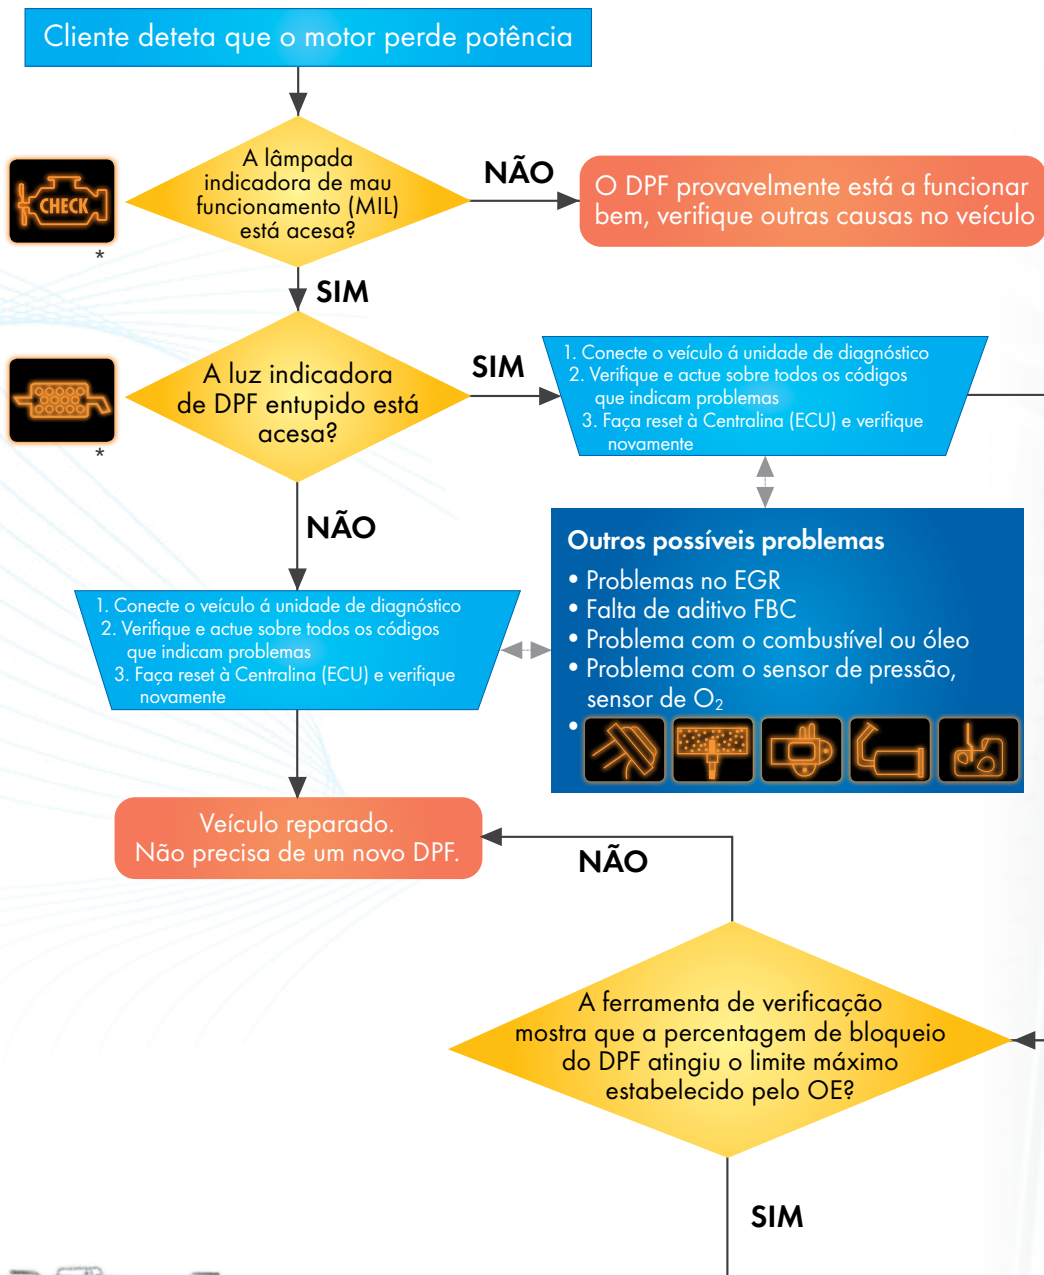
Cliente deteta que o motor perde potência

CHECK

*

A lâmpada indicadora de mau funcionamento (MIL) está acesa?

NÃO

O DPF provavelmente está a funcionar bem, verifique outras causas no veículo

SIM

*

A luz indicadora de DPF entupido está acesa?

SIM

1. Conecte o veículo á unidade de diagnóstico
2. Verifique e actue sobre todos os códigos que indicam problemas
3. Faça reset à Centralina (ECU) e verifique novamente

NÃO

Outros possíveis problemas
• Problemas no EGR
• Falta de aditivo FBC
• Problema com o combustível ou óleo
• Problema com o sensor de pressão, sensor de $O_2$
•

1. Conecte o veículo á unidade de diagnóstico
2. Verifique e actue sobre todos os códigos que indicam problemas
3. Faça reset à Centralina (ECU) e verifique novamente

Veículo reparado.
Não precisa de um novo DPF.

NÃO

A ferramenta de verificação mostra que a percentagem de bloqueio do DPF atingiu o limite máximo estabelecido pelo OE?

SIM